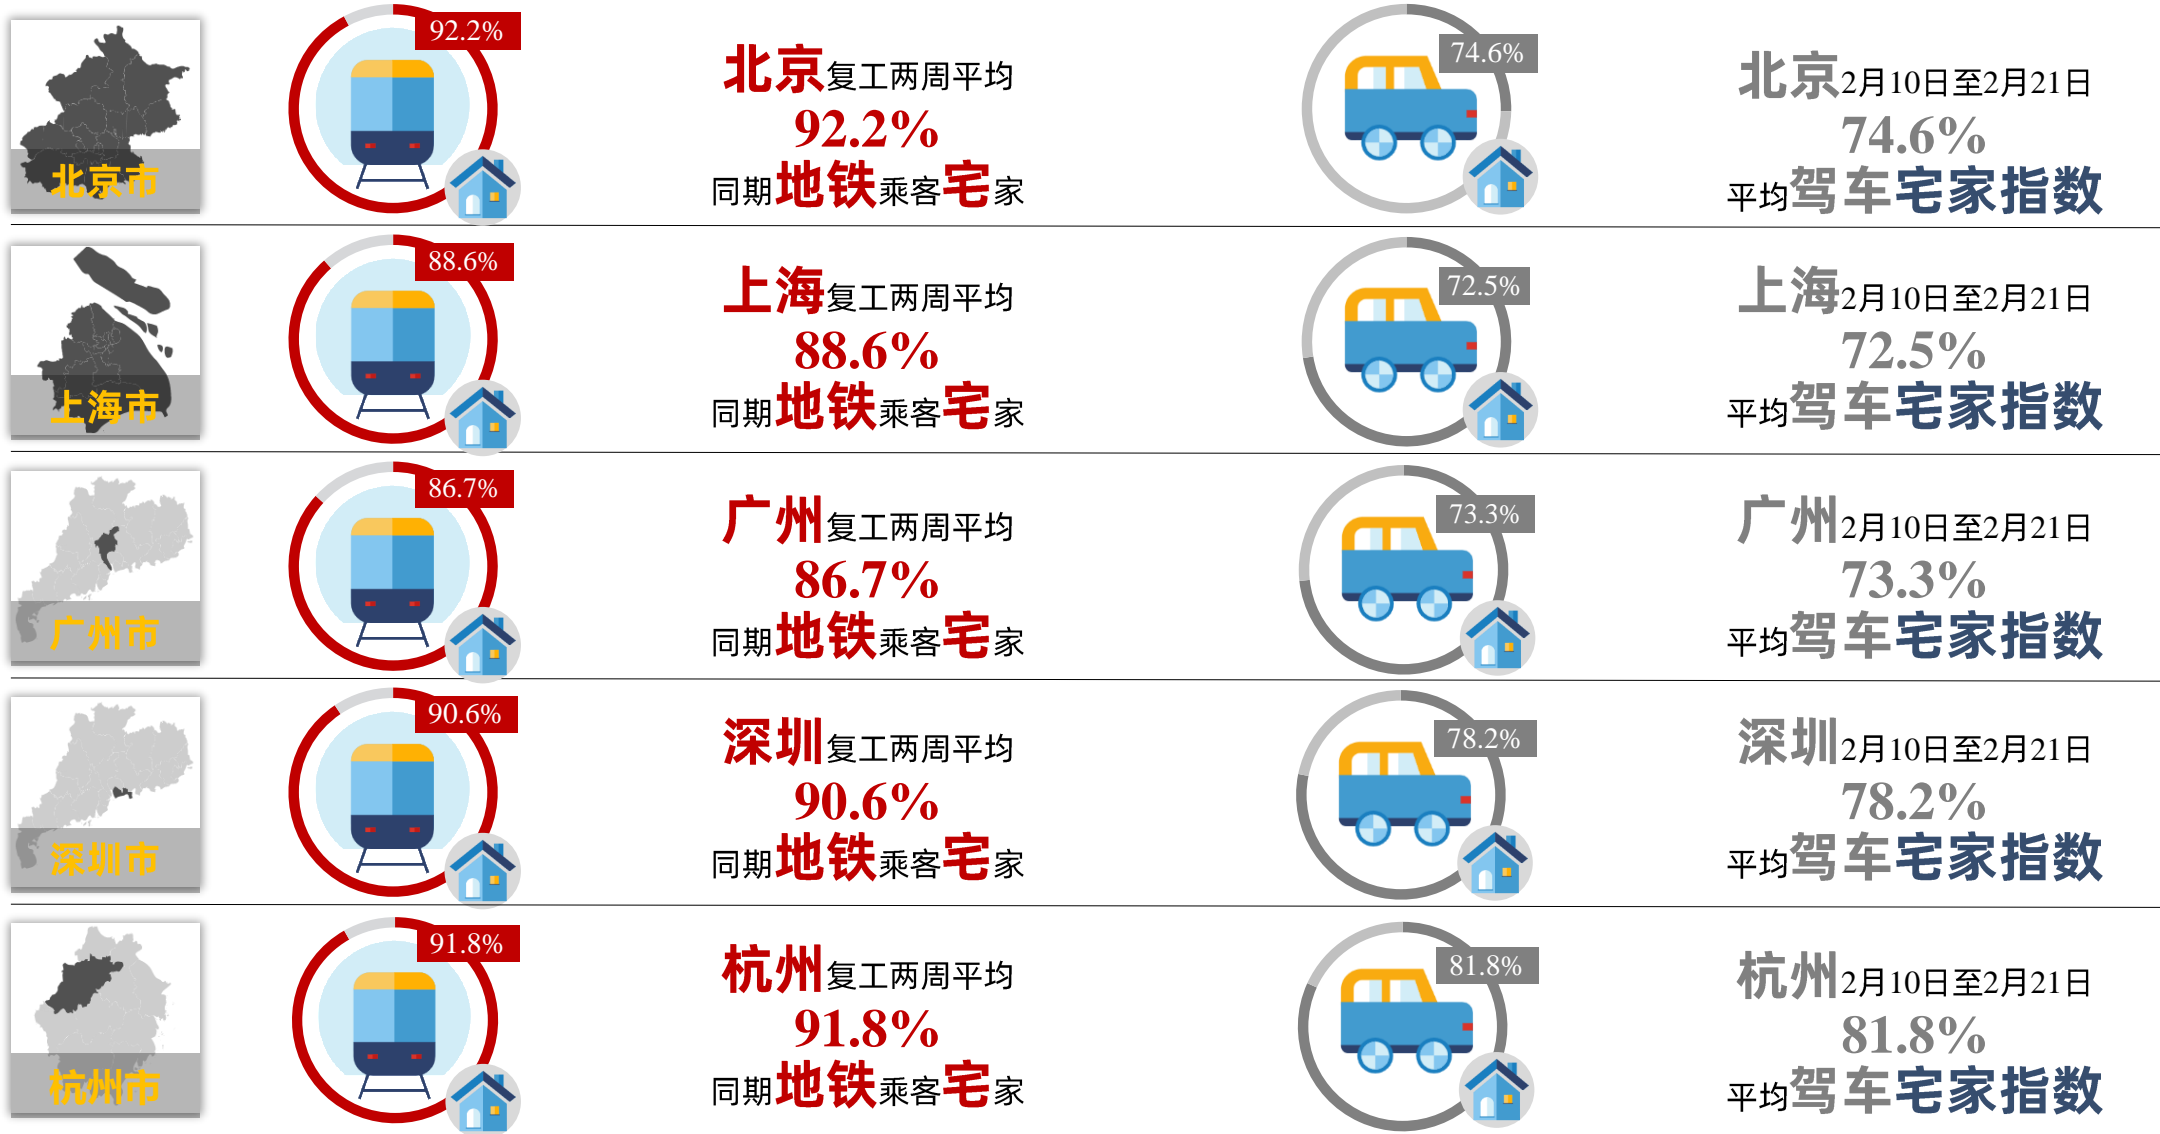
北京市

92.2%

北京复工两周平均
92.2%
同期地铁乘客宅家

74.6%

北京2月10日至2月21日
74.6%
平均驾车宅家指数

上海市

88.6%

上海复工两周平均
88.6%
同期地铁乘客宅家

72.5%

上海2月10日至2月21日
72.5%
平均驾车宅家指数

广州市

86.7%

广州复工两周平均
86.7%
同期地铁乘客宅家

73.3%

广州2月10日至2月21日
73.3%
平均驾车宅家指数

深圳市

90.6%

深圳复工两周平均
90.6%
同期地铁乘客宅家

78.2%

深圳2月10日至2月21日
78.2%
平均驾车宅家指数

杭州市

91.8%

杭州复工两周平均
91.8%
同期地铁乘客宅家

81.8%

杭州2月10日至2月21日
81.8%
平均驾车宅家指数